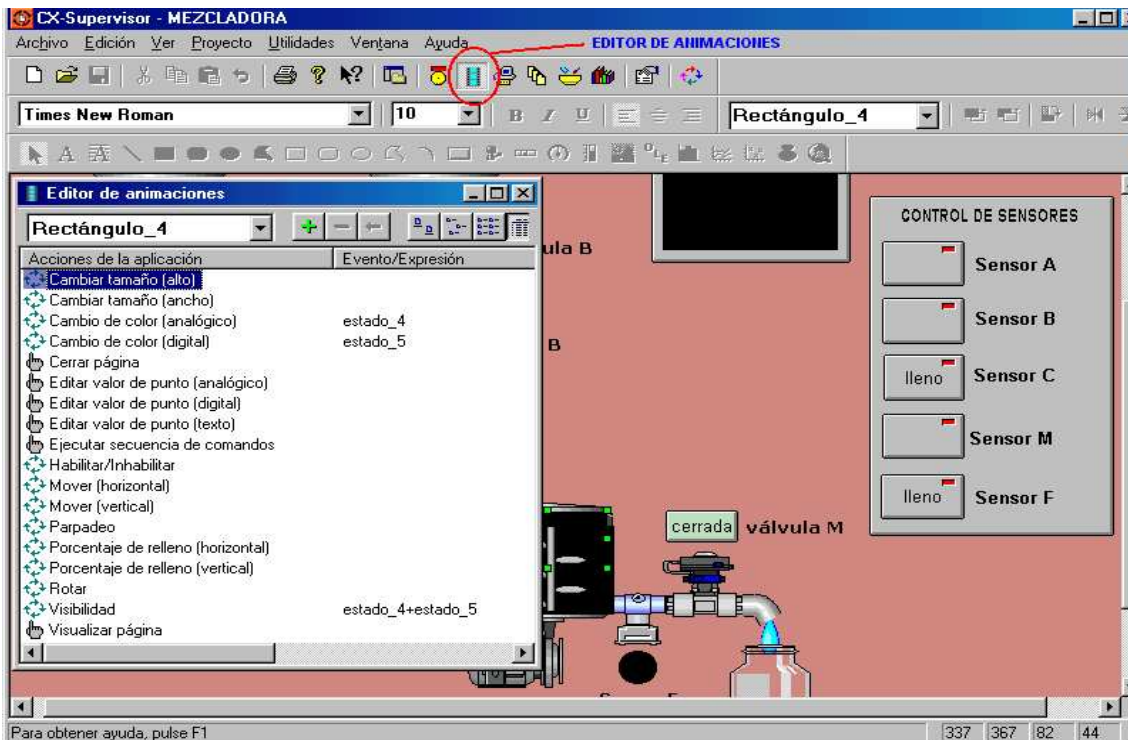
CX-Supervisor - MEZCLADORA

Archivo Edición Ver Proyecto Utilidades Ventana Ayuda

EDITOR DE ANIMACIONES

Times New Roman 10 Rectángulo_4

Editor de animaciones

Rectángulo_4

| Acciones de la aplicación | Evento/Expresión |
|---|---|
| Cambiar tamaño (alto) | |
| Cambiar tamaño (ancho) | |
| Cambio de color (analógico) | estado_4 |
| Cambio de color (digital) | estado_5 |
| Cerrar página | |
| Editar valor de punto (analógico) | |
| Editar valor de punto (digital) | |
| Editar valor de punto (texto) | |
| Ejecutar secuencia de comandos | |
| Habilitar/Inhabilitar | |
| Mover (horizontal) | |
| Mover (vertical) | |
| Parpadeo | |
| Porcentaje de relleno (horizontal) | |
| Porcentaje de relleno (vertical) | |
| Rotar | |
| Visibilidad | estado_4+estado_5 |
| Visualizar página | |

ula B

B

CONTROL DE SENSORES

Sensor A

Sensor B

lleno Sensor C

Sensor M

lleno Sensor F

cerrada válvula M

Para obtener ayuda, pulse F1

337 367 82 44